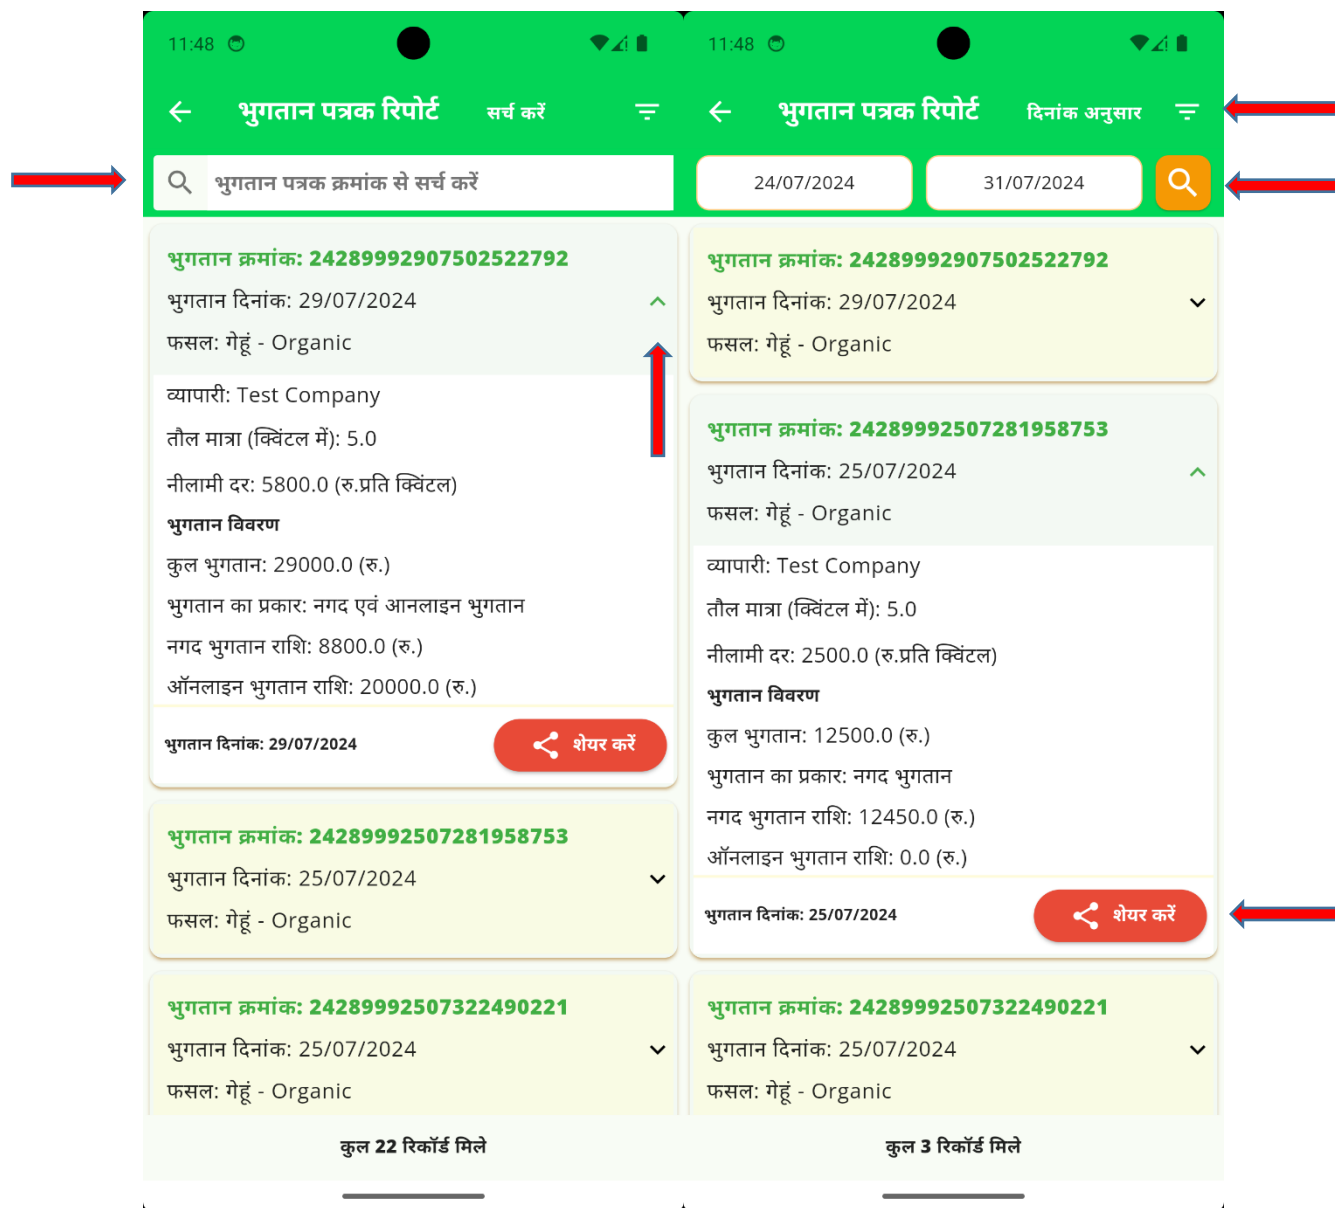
11:48

भुगतान पत्रक रिपोर्ट

सर्च करें

भुगतान पत्रक क्रमांक से सर्च करें

भुगतान क्रमांक: 2428999290750252279 2

भुगतान दिनांक: 29/07/2024

फसल: गेहूं - Organic

व्यापारी: Test Company

तौल मात्रा (क्विंटल में): 5.0

नीलामी दर: 5800.0 (रु.प्रति क्विंटल)

भुगतान विवरण

कुल भुगतान: 29000.0 (रु.)

भुगतान का प्रकार: नगद एवं आनलाइन भुगतान

नगद भुगतान राशि: 8800.0 (रु.)

ऑनलाइन भुगतान राशि: 20000.0 (रु.)

भुगतान दिनांक: 29/07/2024

शेयर करें

भुगतान क्रमांक: 24289992507281958753

भुगतान दिनांक: 25/07/2024

फसल: गेहूं - Organic

भुगतान क्रमांक: 24289992507322490221

भुगतान दिनांक: 25/07/2024

फसल: गेहूं - Organic

कुल 22 रिकॉर्ड मिले

11:48

भुगतान पत्रक रिपोर्ट

दिनांक अनुसार

24/07/2024

31/07/2024

भुगतान क्रमांक: 24289992907502522792

भुगतान दिनांक: 29/07/2024

फसल: गेहूं - Organic

भुगतान क्रमांक: 24289992507281958753

भुगतान दिनांक: 25/07/2024

फसल: गेहूं - Organic

व्यापारी: Test Company

तौल मात्रा (क्विंटल में): 5.0

नीलामी दर: 2500.0 (रु.प्रति क्विंटल)

भुगतान विवरण

कुल भुगतान: 12500.0 (रु.)

भुगतान का प्रकार: नगद भुगतान

नगद भुगतान राशि: 12450.0 (रु.)

ऑनलाइन भुगतान राशि: 0.0 (रु.)

भुगतान दिनांक: 25/07/2024

शेयर करें

भुगतान क्रमांक: 24289992507322490221

भुगतान दिनांक: 25/07/2024

फसल: गेहूं - Organic

कुल 3 रिकॉर्ड मिले